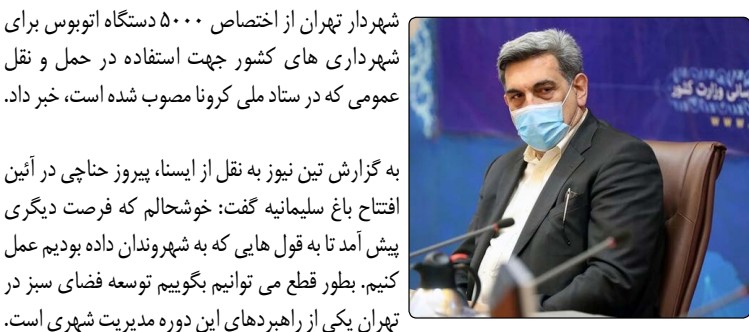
شهردار تهران از اختصاص ۵۰۰۰ دستگاه اتوبوس برای شهرداری های کشور جهت استفاده در حمل و نقل عمومی که در ستاد ملی کرونا مصوب شده است، خبر داد.

به گزارش تین نیوز به نقل از ایسنا، پیروز حناچی در آئین افتتاح باغ سلیمانیه گفت: خوشحالم که فرصت دیگری پیش آمد تا به قول هایی که به شهروندان داده بودیم عمل کنیم. بطور قطع می توانیم بگوییم توسعه فضای سبز در تهران یکی از راهبردهای این دوره مدیریت شهری است.

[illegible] وزارت کشور